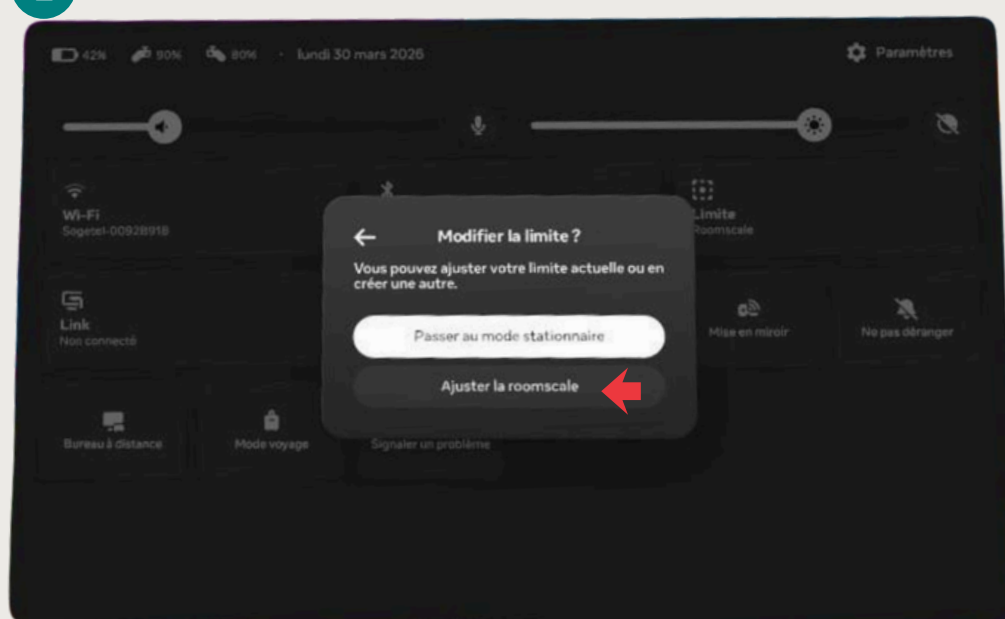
42% 90% 80% · lundi 30 mars 2026

Paramètres

Wi-Fi
Sogetel-0092B918

Limite
Roomscale

Link
Non connecté

Mise en miroir

Ne pas déranger

Bureau à distance

Mode voyage

Signaler un problème

Modifier la limite ?

Vous pouvez ajuster votre limite actuelle ou en créer une autre.

Passer au mode stationnaire

Ajuster la roomscale